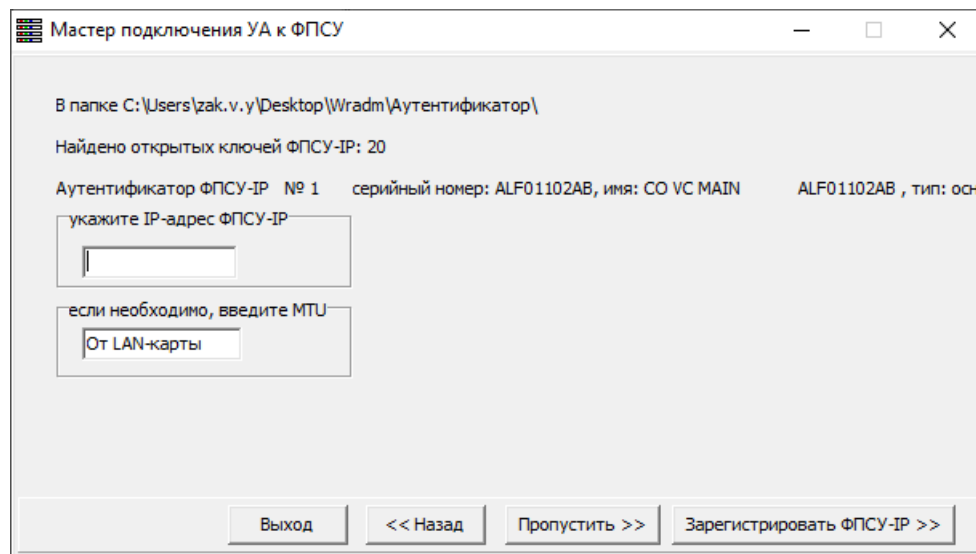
Мастер подключения УА к ФПСУ

В папке C:\Users\zak.v.y\Desktop\Wradm\Аутентификатор\

Найдено открытых ключей ФПСУ-IP: 20

Аутентификатор ФПСУ-IP № 1 серийный номер: ALF01102AB, имя: CO VC MAIN ALF01102AB , тип: осн

укажите IP-адрес ФПСУ-IP

если необходимо, введите MTU

От LAN-карты

Выход

<< Назад

Пропустить >>

Зарегистрировать ФПСУ-IP >>